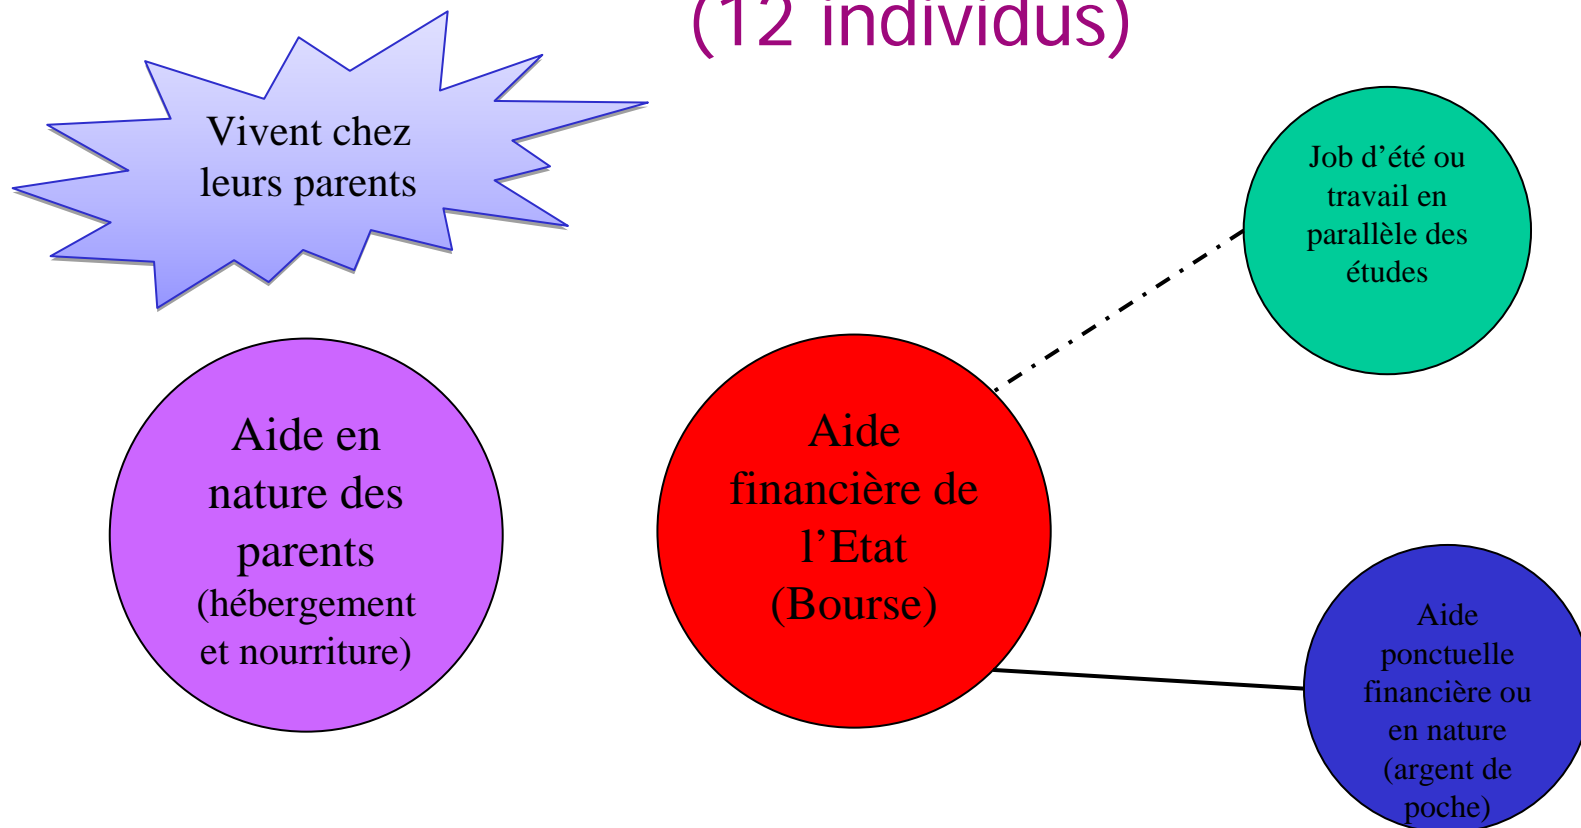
(12 individus)

Vivent chez leurs parents

Job d'été ou travail en parallèle des études

Aide en nature des parents (hébergement et nourriture)

Aide financière de l'Etat (Bourse)

Aide ponctuelle financière ou en nature (argent de poche)